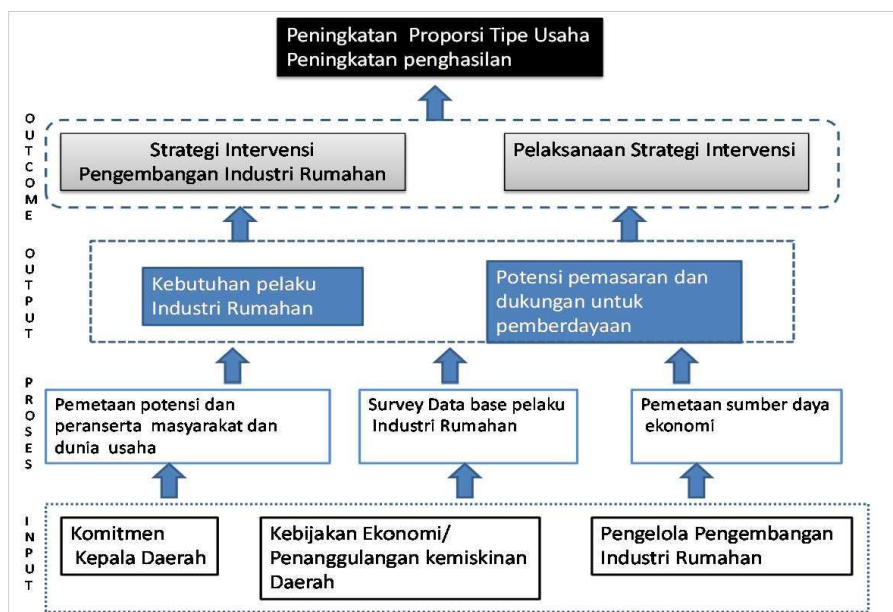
Peningkatan Proporsi Tipe Usaha
Peningkatan penghasilan

OUTCOME

Strategi Intervensi Pengembangan Industri Rumahan

Pelaksanaan Strategi Intervensi

OUTPUT

Kebutuhan pelaku Industri Rumahan

Potensi pemasaran dan dukungan untuk pemberdayaan

PROSES

Pemetaan potensi dan peranserta masyarakat dan dunia usaha

Survey Data base pelaku Industri Rumahan

Pemetaan sumber daya ekonomi

INPUT

Komitmen Kepala Daerah

Kebijakan Ekonomi/ Penanggulangan kemiskinan Daerah

Pengelola Pengembangan Industri Rumahan